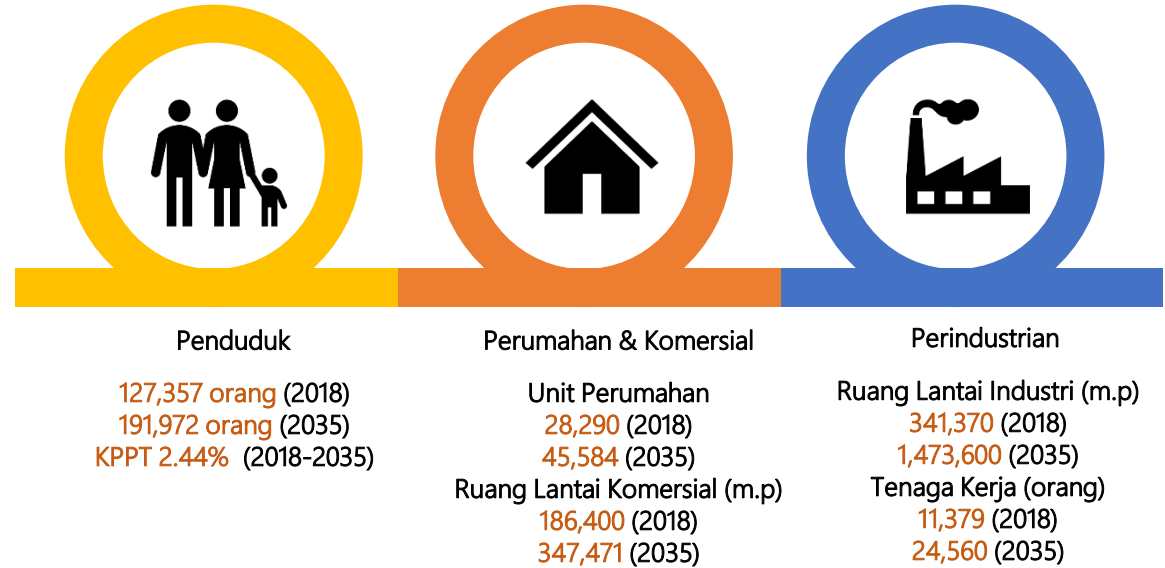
Penduduk

127,357 orang (2018)
191,972 orang (2035)
KPPT 2.44% (2018-2035)

Perumahan & Komersial

Unit Perumahan
28,290 (2018)
45,584 (2035)
Ruang Lantai Komersial (m.p)
186,400 (2018)
347,471 (2035)

Perindustrian

Ruang Lantai Industri (m.p)
341,370 (2018)
1,473,600 (2035)
Tenaga Kerja (orang)
11,379 (2018)
24,560 (2035)